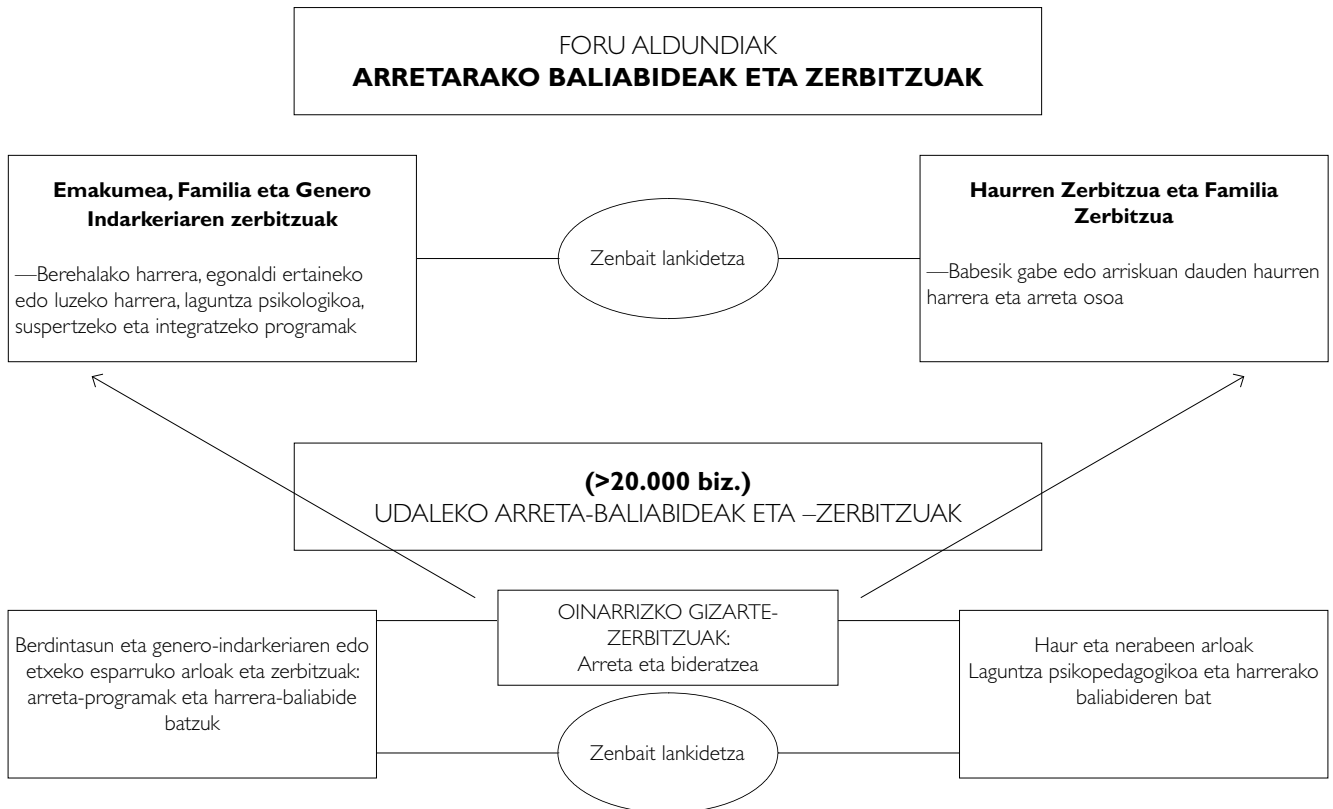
FORU ALDUNDIAK
**ARRETARAKO BALIABIDEAK ETA ZERBITZUAK**

**Emakumea, Familia eta Genero Indarkeriaren zerbitzuak**

—Berehalako harrera, egonaldi ertaineko edo luzeko harrera, laguntza psikologikoa, suspertzeko eta integratzeko programak

Zenbait lankidetza

**Haurren Zerbitzua eta Familia Zerbitzua**

—Babesik gabe edo arriskuan dauden haurren harrera eta arreta osoa

**(>20.000 biz.)**
UDALEKO ARRETA-BALIABIDEAK ETA –ZERBITZUAK

Berdintasun eta genero-indarkeriaren edo etxeko esparruko arloak eta zerbitzuak: arreta-programak eta harrera-baliabide batzuk

OINARRIZKO GIZARTE-ZERBITZUAK:
Arreta eta bideratzea

Haur eta nerabeen arloak
Laguntza psikopedagogikoa eta harrerako baliabideren bat

Zenbait lankidetza